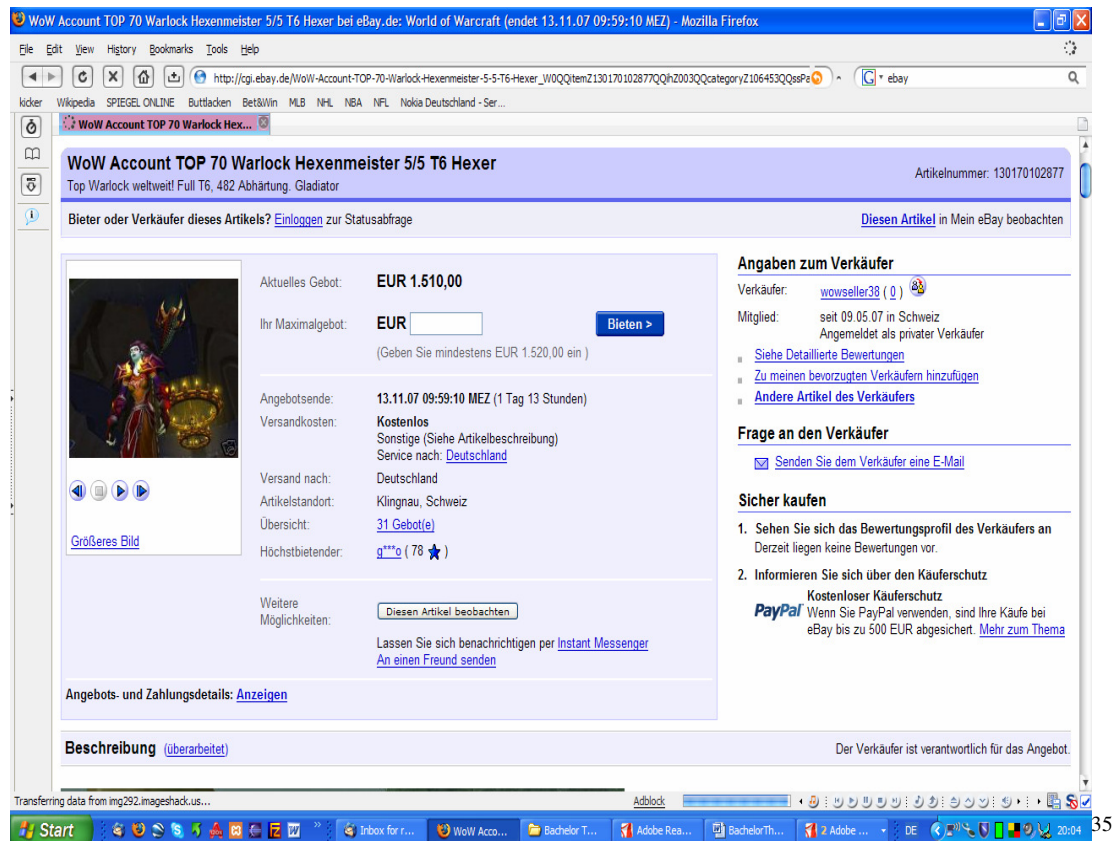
WoW Account TOP 70 Warlock Hexenmeister 5/5 T6 Hexer bei eBay.de: World of Warcraft (endet 13.11.07 09:59:10 MEZ) - Mozilla Firefox

File Edit View History Bookmarks Tools Help

http://cgi.ebay.de/WoW-Account-TOP-70-Warlock-Hexenmeister-5-5-T6-Hexer_W0QQitemZ130170102877QQihZ003QQcategoryZ106453QQssPa

ebay

kicker Wikipedia SPIEGEL ONLINE Buttlacken Bet&Win MLB NHL NBA NFL Nokia Deutschland - Ser...

WoW Account TOP 70 Warlock Hex...

WoW Account TOP 70 Warlock Hexenmeister 5/5 T6 Hexer
Top Warlock weltweit! Full T6, 482 Abhärtung. Gladiator

Artikelnummer: 130170102877

Bieter oder Verkäufer dieses Artikels? Einloggen zur Statusabfrage

Diesen Artikel in Mein eBay beobachten

Aktuelles Gebot: EUR 1.510,00

Ihr Maximalgebot: EUR

Bieten >

(Geben Sie mindestens EUR 1.520,00 ein )

Angebotsende: 13.11.07 09:59:10 MEZ (1 Tag 13 Stunden)

Versandkosten: Kostenlos
Sonstige (Siehe Artikelbeschreibung)
Service nach: Deutschland

Versand nach: Deutschland

Artikelstandort: Klingnau, Schweiz

Übersicht: 31 Gebot(e)

Höchstbietender: g***o ( 78 )

Größeres Bild

Weitere Möglichkeiten:

Diesen Artikel beobachten

Lassen Sie sich benachrichtigen per Instant Messenger
An einen Freund senden

Angebots- und Zahlungsdetails: Anzeigen

Angaben zum Verkäufer

Verkäufer: wowseller38 ( 0 )

Mitglied: seit 09.05.07 in Schweiz
Angemeldet als privater Verkäufer

Siehe Detaillierte Bewertungen

Zu meinen bevorzugten Verkäufern hinzufügen

Andere Artikel des Verkäufers

Frage an den Verkäufer

Senden Sie dem Verkäufer eine E-Mail

Sicher kaufen

1. Sehen Sie sich das Bewertungsprofil des Verkäufers an
Derzeit liegen keine Bewertungen vor.

2. Informieren Sie sich über den Käuferschutz

PayPal

Kostenloser Käuferschutz
Wenn Sie PayPal verwenden, sind Ihre Käufe bei eBay bis zu 500 EUR abgesichert. Mehr zum Thema

Beschreibung (überarbeitet)

Der Verkäufer ist verantwortlich für das Angebot.

Transferring data from img292.imageshack.us...

Adblock

Start

Inbox for r...

WoW Acco...

Bachelor T...

Adobe Rea...

BachelorTh...

2 Adobe ...

DE

20:04

35